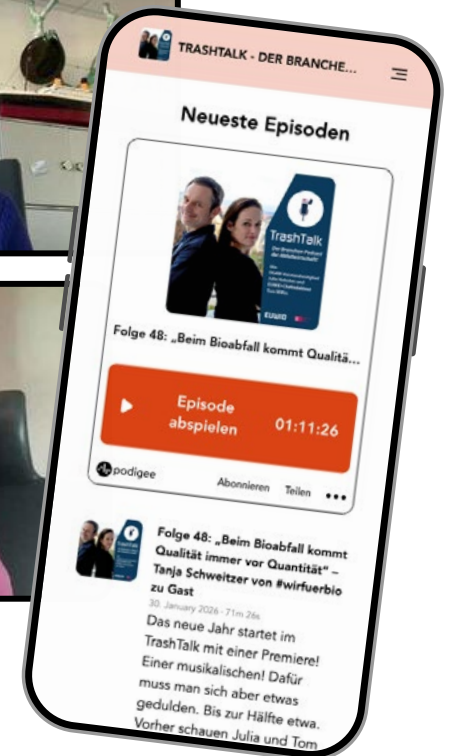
TRASHTALK - DER BRANCHE...

Neueste Episoden

TrashTalk

Der Branchen-Podcast der Abfallwirtschaft

EUWID

Folge 48: „Beim Bioabfall kommt Qualitä...

Episode abspielen 01:11:26

podigee

Abonnieren Teilen

Folge 48: „Beim Bioabfall kommt Qualität immer vor Quantität" – Tanja Schweitzer von #wirfuerbio zu Gast

30. January 2026 · 71m 26s

Das neue Jahr startet im TrashTalk mit einer Premiere! Einer musikalischen! Dafür muss man sich aber etwas gedulden. Bis zur Hälfte etwa. Vorher schauen Julia und Tom